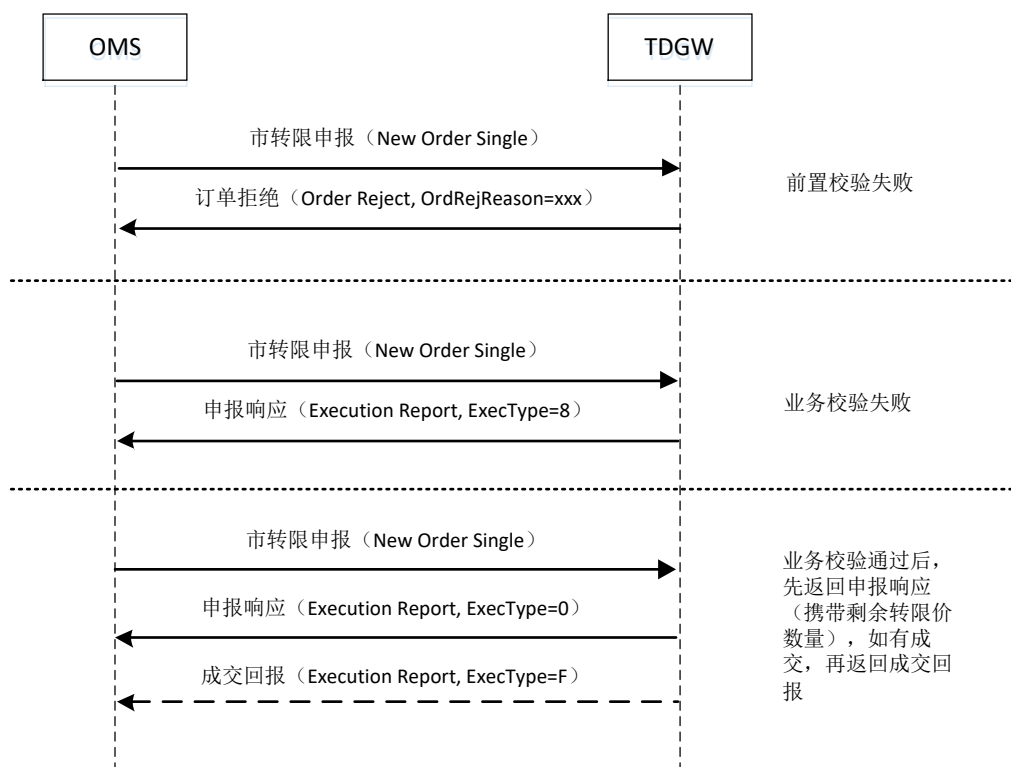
OMS

TDGW

市转限申报（New Order Single）

订单拒绝（Order Reject, OrdRejReason=xxx）

前置校验失败

市转限申报（New Order Single）

申报响应（Execution Report, ExecType=8）

业务校验失败

市转限申报（New Order Single）

申报响应（Execution Report, ExecType=0）

成交回报（Execution Report, ExecType=F）

业务校验通过后，先返回申报响应（携带剩余转限价数量），如有成交，再返回成交回报